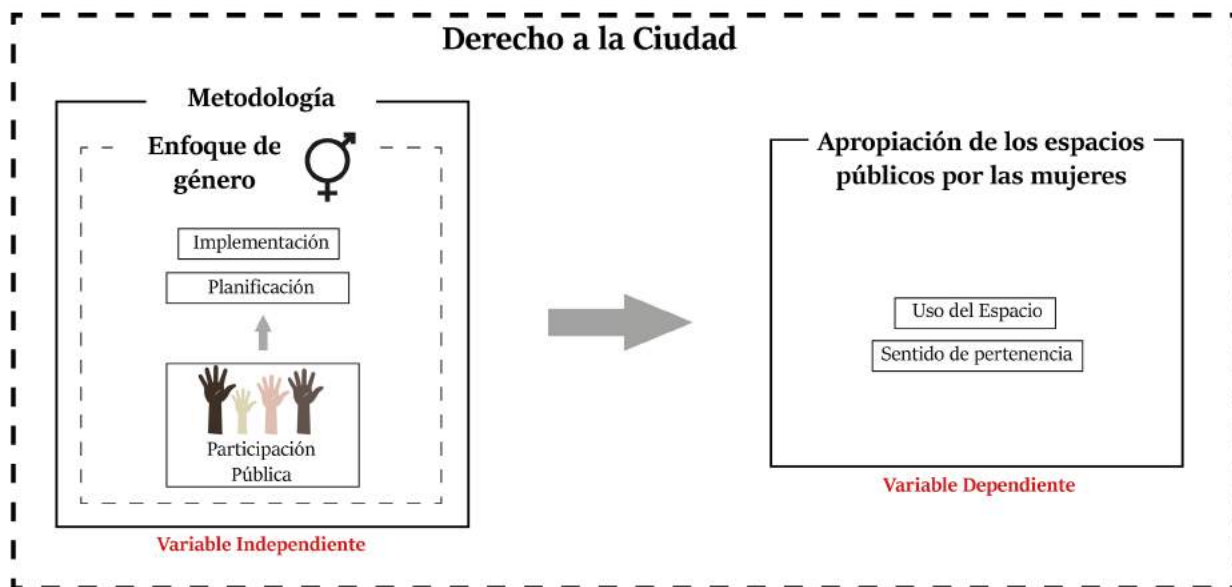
Derecho a la Ciudad

Metodología

Enfoque de género

Implementación

Planificación

Participación Pública

Variable Independiente

Apropiación de los espacios públicos por las mujeres

Uso del Espacio

Sentido de pertenencia

Variable Dependiente